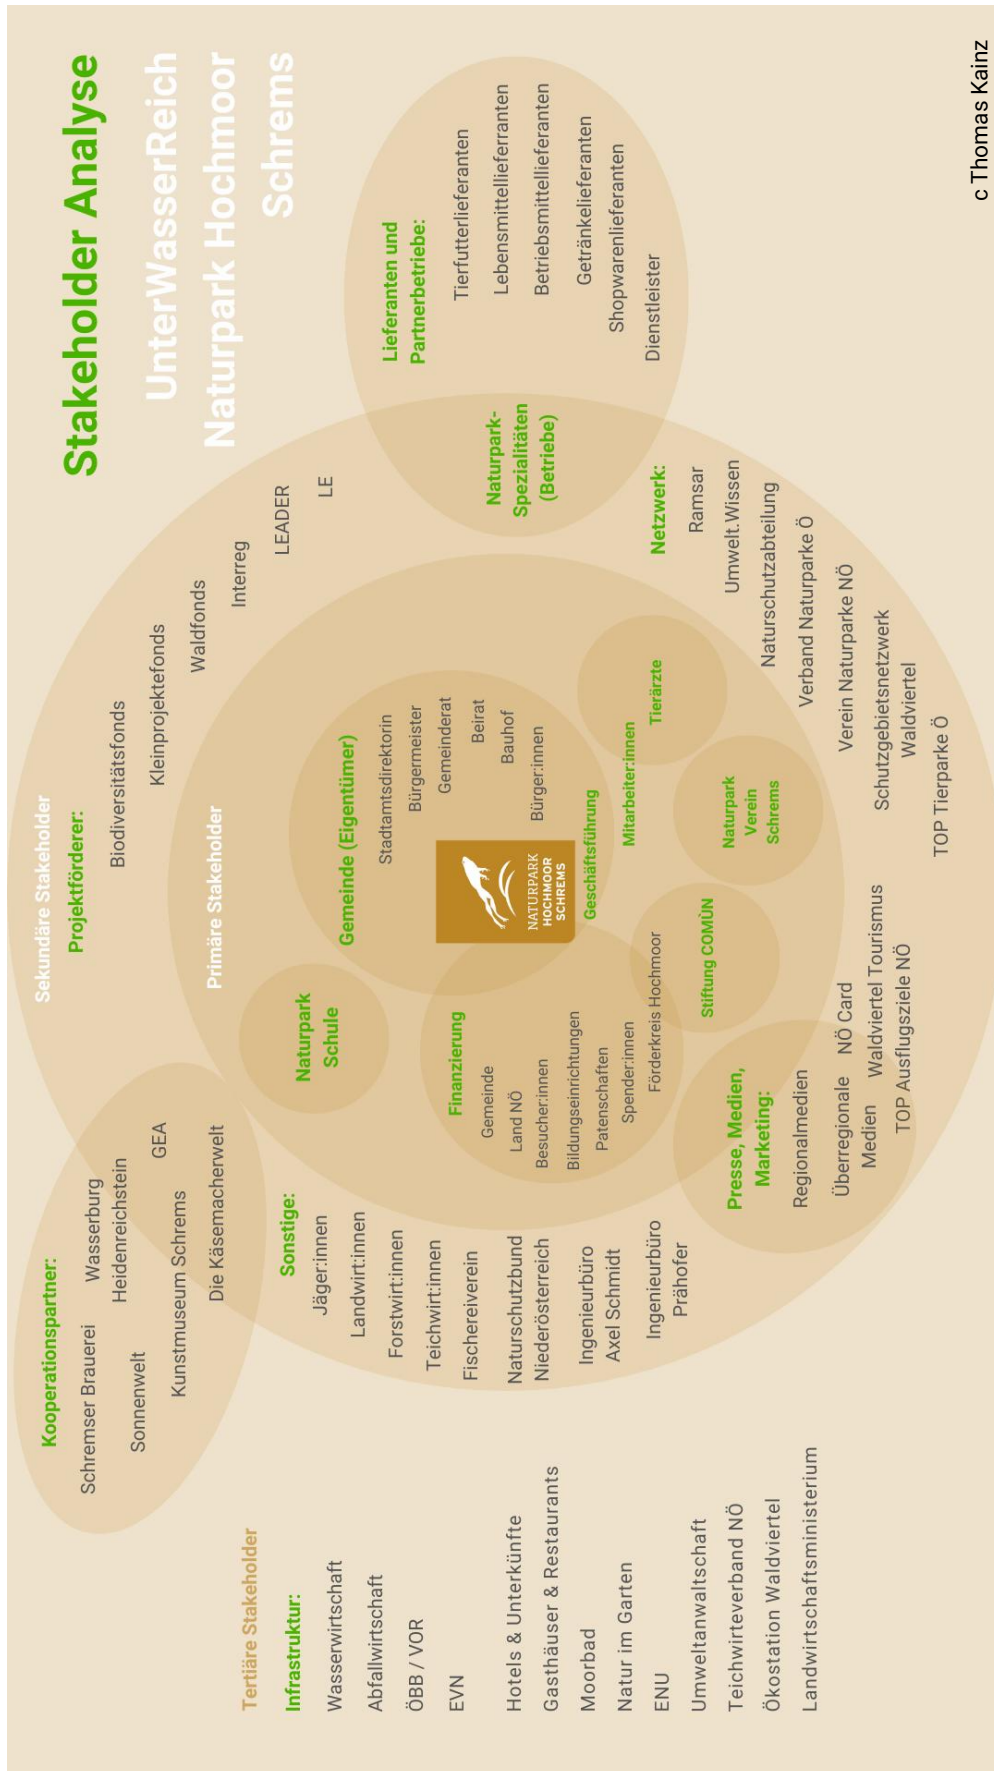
Stakeholder Analyse
UnterWasserReich
Naturpark Hochmoor
Schrems

c Thomas Kainz

Lieferanten und Partnerbetriebe:
Tierfutterlieferanten
Lebensmittellieferanten
Betriebsmittellieferanten
Getränkelieferanten
Shopwarenlieferanten
Dienstleister

Naturpark-Spezialitäten (Betriebe)

Netzwerk:
Ramsar
Umwelt.Wissen
Naturschutzabteilung
Verband Naturparke Ö
Verein Naturparke NÖ
Schutzgebietsnetzwerk Waldviertel
TOP Tierparke Ö

Sekundäre Stakeholder
Projektförderer:
Biodiversitätsfonds
Kleinprojektefonds
Waldfonds
Interreg
LEADER
LE

Primäre Stakeholder
Gemeinde (Eigentümer)
Stadtamtsdirektorin
Bürgermeister
Gemeinderat
Beirat
Bauhof
Bürger:innen

NATURPARK HOCHMOOR SCHREMS

Geschäftsführung
Mitarbeiter:innen
Tierärzte
Naturpark Verein Schrems
Stiftung COMÙN

Naturpark Schule

Finanzierung
Gemeinde
Land NÖ
Besucher:innen
Bildungseinrichtungen
Patenschaften
Spender:innen
Förderkreis Hochmoor

Presse, Medien, Marketing:
Regionalmedien
Überregionale Medien
NÖ Card
Waldviertel Tourismus
TOP Ausflugsziele NÖ

Kooperationspartner:
Schremser Brauerei
Wasserburg Heidenreichstein
Sonnenwelt
GEA
Kunstmuseum Schrems
Die Käsemacherwelt

Sonstige:
Jäger:innen
Landwirt:innen
Forstwirt:innen
Teichwirt:innen
Fischereiverein
Naturschutzbund Niederösterreich
Ingenieurbüro Axel Schmidt
Ingenieurbüro Prähofer

Tertiäre Stakeholder
Infrastruktur:
Wasserwirtschaft
Abfallwirtschaft
ÖBB / VOR
EVN
Hotels & Unterkünfte
Gasthäuser & Restaurants
Moorbad
Natur im Garten
ENU
Umweltanwaltschaft
Teichwirteverband NÖ
Ökostation Waldviertel
Landwirtschaftsministerium